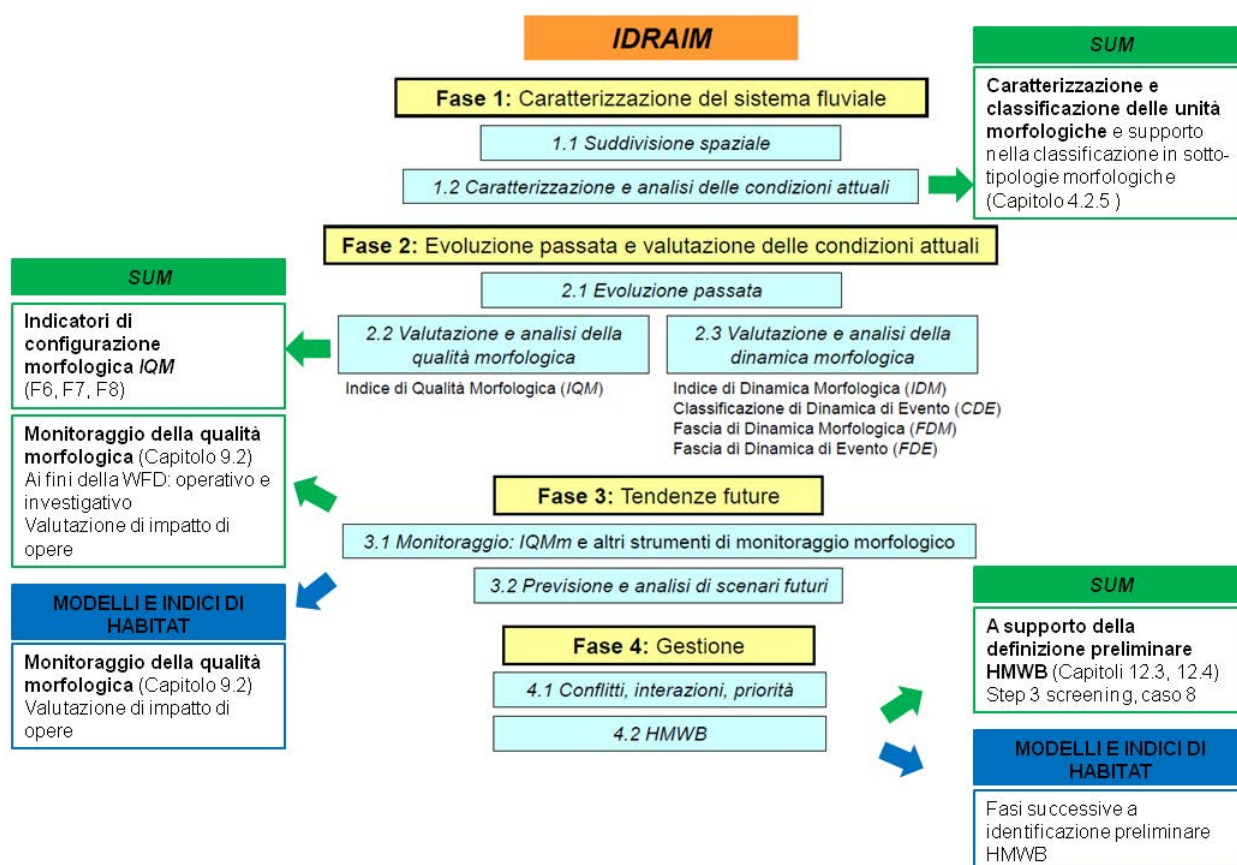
IDRAIM

Fase 1: Caratterizzazione del sistema fluviale

1.1 Suddivisione spaziale

1.2 Caratterizzazione e analisi delle condizioni attuali

SUM

Caratterizzazione e classificazione delle unità morfologiche e supporto nella classificazione in sottotipologie morfologiche (Capitolo 4.2.5 )

Fase 2: Evoluzione passata e valutazione delle condizioni attuali

2.1 Evoluzione passata

SUM

Indicatori di configurazione morfologica IQM (F6, F7, F8)

2.2 Valutazione e analisi della qualità morfologica

Indice di Qualità Morfologica (IQM)

2.3 Valutazione e analisi della dinamica morfologica

Indice di Dinamica Morfologica (IDM)
Classificazione di Dinamica di Evento (CDE)
Fascia di Dinamica Morfologica (FDM)
Fascia di Dinamica di Evento (FDE)

Monitoraggio della qualità morfologica (Capitolo 9.2)
Ai fini della WFD: operativo e investigativo
Valutazione di impatto di opere

Fase 3: Tendenze future

3.1 Monitoraggio: IQMm e altri strumenti di monitoraggio morfologico

3.2 Previsione e analisi di scenari futuri

MODELLI E INDICI DI HABITAT

Monitoraggio della qualità morfologica (Capitolo 9.2)
Valutazione di impatto di opere

Fase 4: Gestione

4.1 Conflitti, interazioni, priorità

4.2 HMWB

SUM

A supporto della definizione preliminare HMWB (Capitoli 12.3, 12.4)
Step 3 screening, caso 8

MODELLI E INDICI DI HABITAT

Fasi successive a identificazione preliminare HMWB